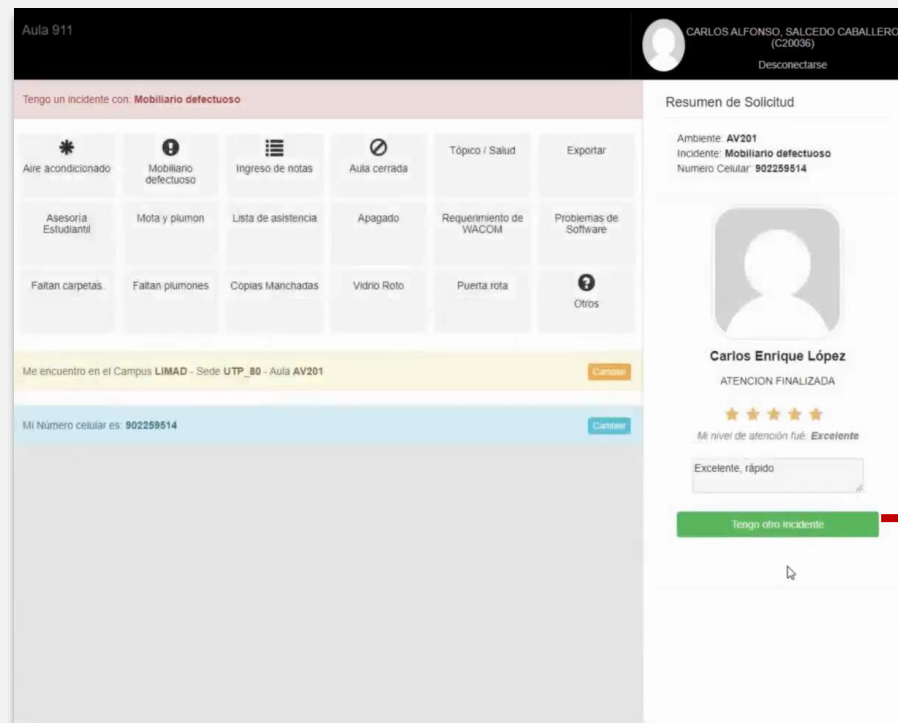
Aula 911

CARLOS ALFONSO, SALCEDO CABALLERO (C20036)
Desconectarse

Tengo un incidente con: **Mobiliario defectuoso**

| Aire acondicionado | Mobiliario defectuoso | Ingreso de notas | Aula cerrada | Tópico / Salud | Exportar |
|---|---|---|---|---|---|
| Asesoria Estudiantil | Mota y plumon | Lista de asistencia | Apagado | Requerimiento de WACOM | Problemas de Software |
| Faltan carpetas. | Faltan plumones | Copias Manchadas | Vidrio Roto | Puerta rota | Otros |

Me encuentro en el Campus **LIMAD** - Sede **UTP_80** - Aula **AV201** Cambiar

Mi Número celular es: **902259514** Cambiar

Resumen de Solicitud

Ambiente: **AV201**
Incidente: **Mobiliario defectuoso**
Numero Celular: **902259514**

Carlos Enrique López
ATENCION FINALIZADA
Mi nivel de atención fué: **Excelente**

Excelente, rápido

Tengo otro incidente